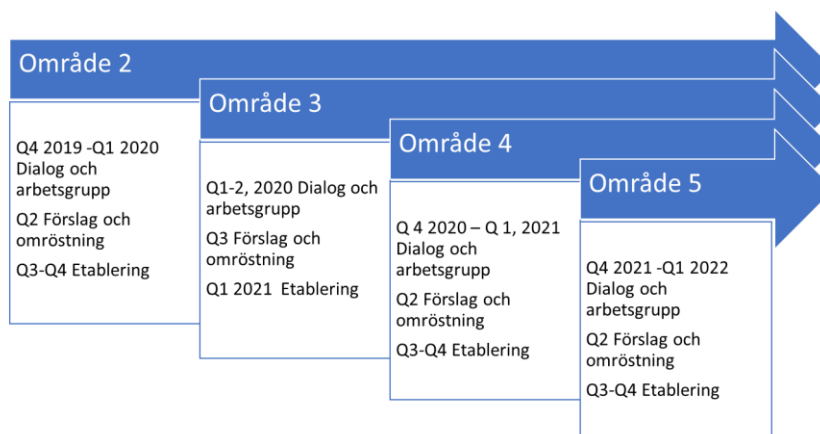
Område 2

Q4 2019 -Q1 2020 Dialog och arbetsgrupp

Q2 Förslag och omröstning

Q3-Q4 Etablering

Område 3

Q1-2, 2020 Dialog och arbetsgrupp

Q3 Förslag och omröstning

Q1 2021 Etablering

Område 4

Q 4 2020 – Q 1, 2021 Dialog och arbetsgrupp

Q2 Förslag och omröstning

Q3-Q4 Etablering

Område 5

Q4 2021 -Q1 2022 Dialog och arbetsgrupp

Q2 Förslag och omröstning

Q3-Q4 Etablering